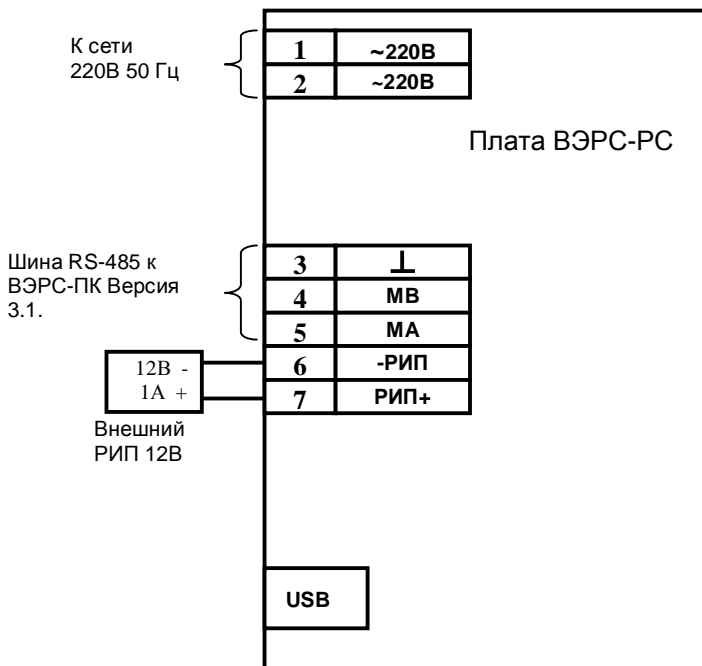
К сети
220В 50 Гц

| 1 | ~220В |
|---|---|
| 2 | ~220В |

Плата ВЭРС-РС

Шина RS-485 к ВЭРС-ПК Версия 3.1.

| 3 | ⊥ |
|---|---|
| 4 | МВ |
| 5 | МА |
| 6 | -РИП |
| 7 | РИП+ |

12В -
1А +

Внешний
РИП 12В

USB